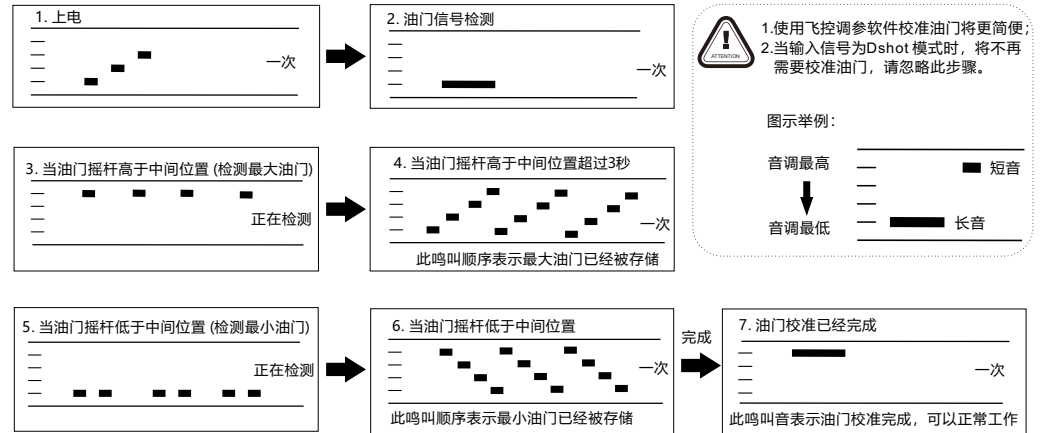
1. 上电

一次

2. 油门信号检测

一次

ATTENTION

1.使用飞控调参软件校准油门将更简便;
2.当输入信号为Dshot 模式时，将不再需要校准油门，请忽略此步骤。

图示举例：

音调最高

短音

音调最低

长音

3. 当油门摇杆高于中间位置 (检测最大油门)

正在检测

4. 当油门摇杆高于中间位置超过3秒

一次

此鸣叫顺序表示最大油门已经被存储

5. 当油门摇杆低于中间位置 (检测最小油门)

正在检测

6. 当油门摇杆低于中间位置

一次

此鸣叫顺序表示最小油门已经被存储

完成

7. 油门校准已经完成

一次

此鸣叫音表示油门校准完成，可以正常工作